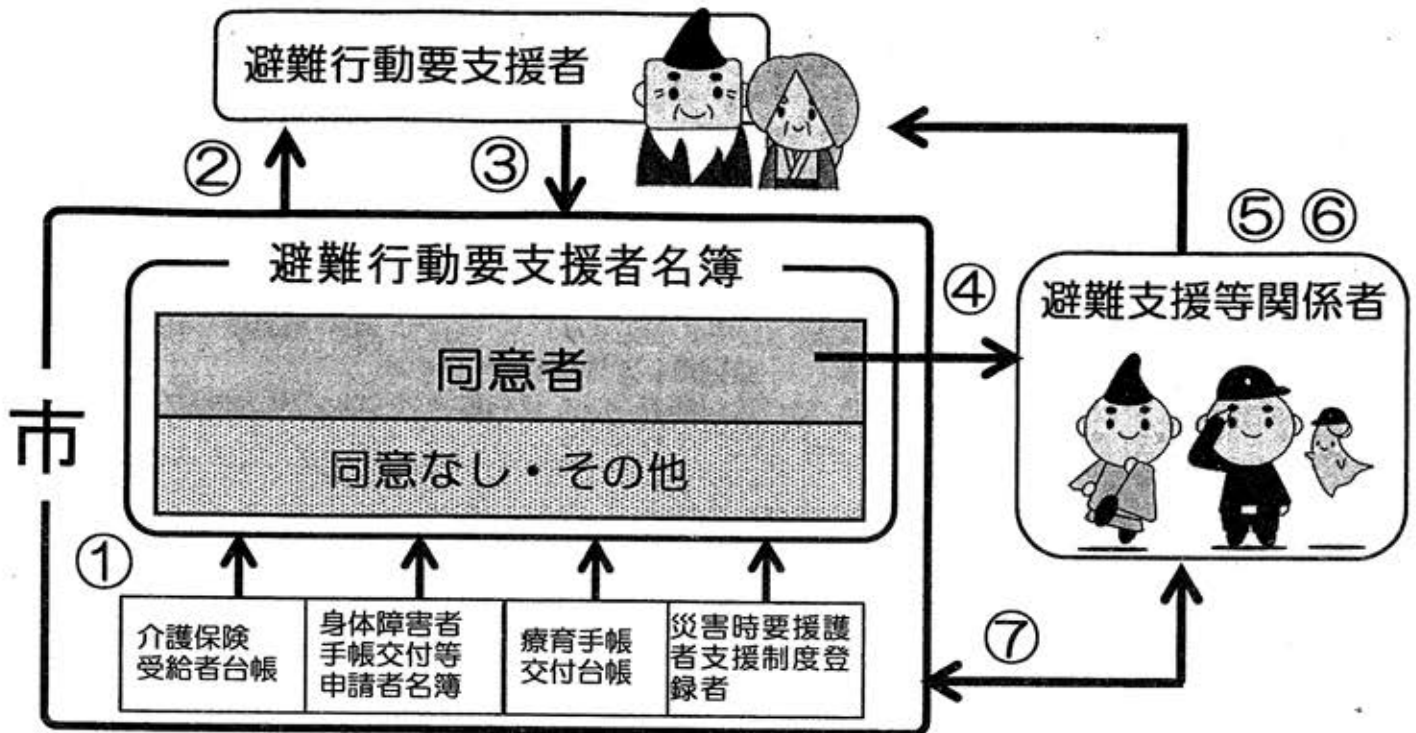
避難行動要支援者

②

③

⑤ ⑥

市

避難行動要支援者名簿

同意者

同意なし・その他

④

避難支援等関係者

①

| 介護保険受給者台帳 | 身体障害者手帳交付等申請者名簿 | 療育手帳交付台帳 | 災害時要援護者支援制度登録者 |
|---|---|---|---|

⑦